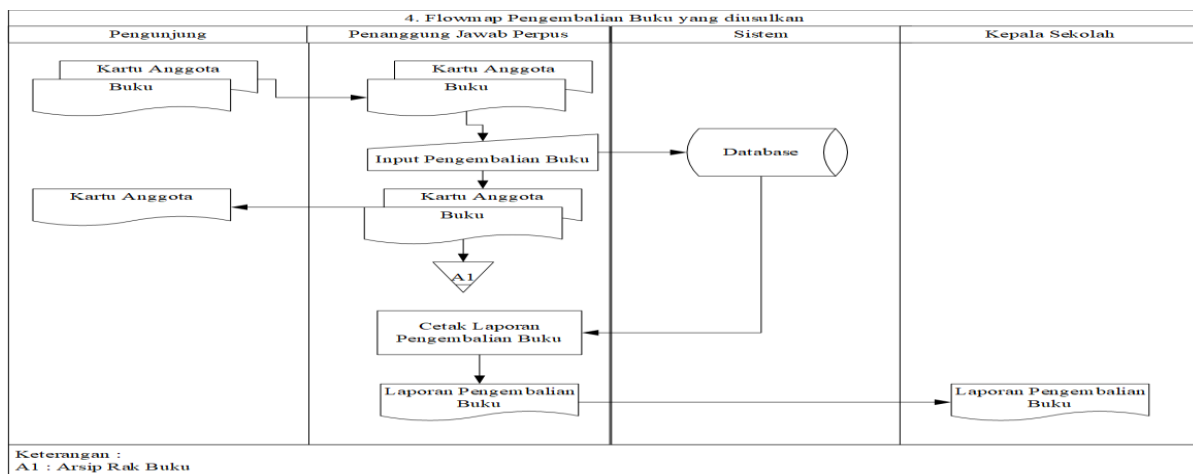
4. Flowmap Pengembalian Buku yang diusulkan

| Pengunjung | Penanggung Jawab Perpus | Sistem | Kepala Sekolah |
|---|---|---|---|

Kartu Anggota
Buku

Kartu Anggota
Buku

Input Pengembalian Buku

Database

Kartu Anggota

Kartu Anggota
Buku

A1

Cetak Laporan Pengembalian Buku

Laporan Pengembalian Buku

Laporan Pengembalian Buku

Keterangan :
A1 : Arsip Rak Buku